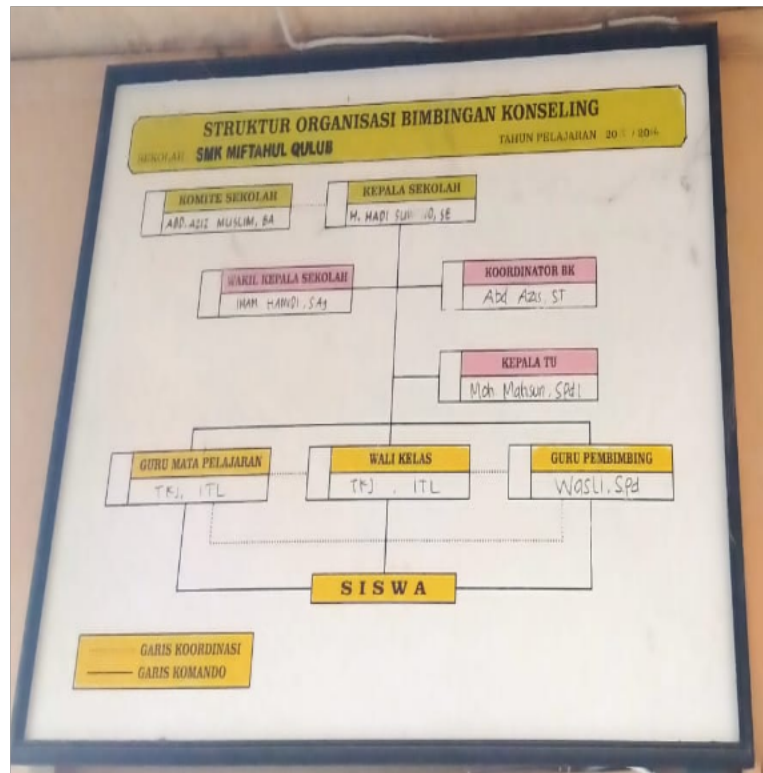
STRUKTUR ORGANISASI BIMBINGAN KONSELING

SEKOLAH SMK MIFTAHUL QULUB

TAHUN PELAJARAN 20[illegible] / 2016

KOMITE SEKOLAH
ABD. AZIZ MUSLIM, BA

KEPALA SEKOLAH
H. HADI SU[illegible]O, SE

WAKIL KEPALA SEKOLAH
IMAM HAMDI, S.Ag

KOORDINATOR BK
Abd Azis, ST

KEPALA TU
Moh. Mahsun, S.Pd.I

GURU MATA PELAJARAN
TKJ, ITL

WALI KELAS
TKJ . ITL

GURU PEMBIMBING
Wasli, S.Pd

SISWA

GARIS KOORDINASI
GARIS KOMANDO